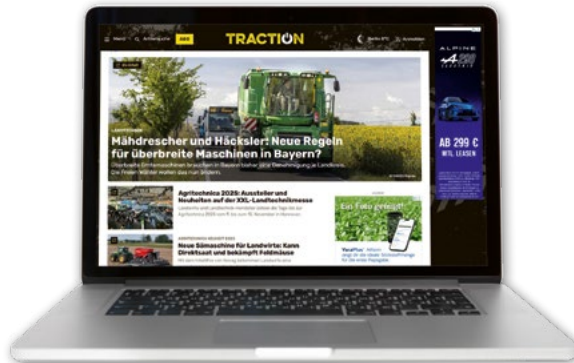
Menü Artikel suche NEU

TRACTION

Abo Anmelden

Mähdrescher und Häcksler: Neue Regeln für überbreite Maschinen in Bayern?

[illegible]

Agritechnica 2025: Aussteller und Neuheiten auf der XXL-Landtechnikmesse

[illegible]

Neue Sämaschine für Landwirte: Kann Direktsaat und bekämpft Feldmäuse

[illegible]

Ein Foto genügt!

ALPINE

AB 299 €
MTL. LEASEN